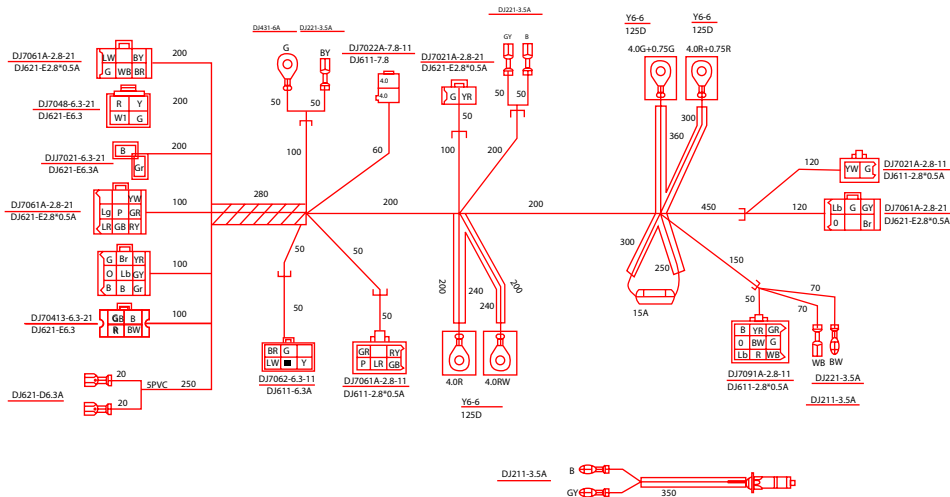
DJ7061A-2.8-21
DJ621-E2.8*0.5A
LW BY
G WB BR
200

DJ7048-6.3-21
DJ621-E6.3
R Y
W1 G
200

DJ7021-6.3-21
DJ621-E6.3A
B
Gr
200

DJ7061A-2.8-21
DJ621-E2.8*0.5A
YW
Lg P GR
LR GB RY
100

G Br YR
O Lb GY
B B Gr
100

DJ70413-6.3-21
DJ621-E6.3
GB B
R BW
100

DJ621-D6.3A
20
20
5PVC
250

280

DJ431-6A
DJ221-3.5A
G
BY
50
50
100

DJ7022A-7.8-11
DJ611-7.8
4.0
4.0
60

50
50

BR G
LW ■ Y
DJ7062-6.3-11
DJ611-6.3A

GR RY
P LR GB
DJ7061A-2.8-11
DJ611-2.8*0.5A

200

DJ7021A-2.8-21
DJ621-E2.8*0.5A
G YR
50
100

DJ221-3.5A
GY B
50
200

200
240
240
200
4.0R
4.0RW
Y6-6
125D

200

Y6-6
125D
Y6-6
125D
4.0G+0.75G
4.0R+0.75R
360
300

300
250
15A

450
120
DJ7021A-2.8-11
DJ611-2.8*0.5A
YW G

120
DJ7061A-2.8-21
DJ621-E2.8*0.5A
Lb G GY
0 Br

150
50
70
70
B YR GR
0 BW G
Lb R WB
DJ7091A-2.8-11
DJ611-2.8*0.5A
WB
BW
DJ221-3.5A
DJ211-3.5A

DJ211-3.5A
B
GY
350